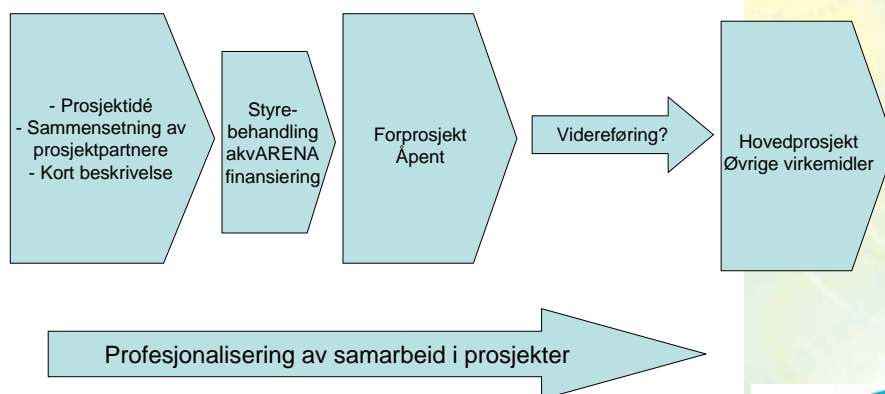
- Prosjektidé
- Sammensetning av prosjektpartnere
- Kort beskrivelse

Styrebehandling akvARENA finansiering

Forprosjekt
Åpent

Videreføring?

Hovedprosjekt
Øvrige virkemidler

Profesjonalisering av samarbeid i prosjekter